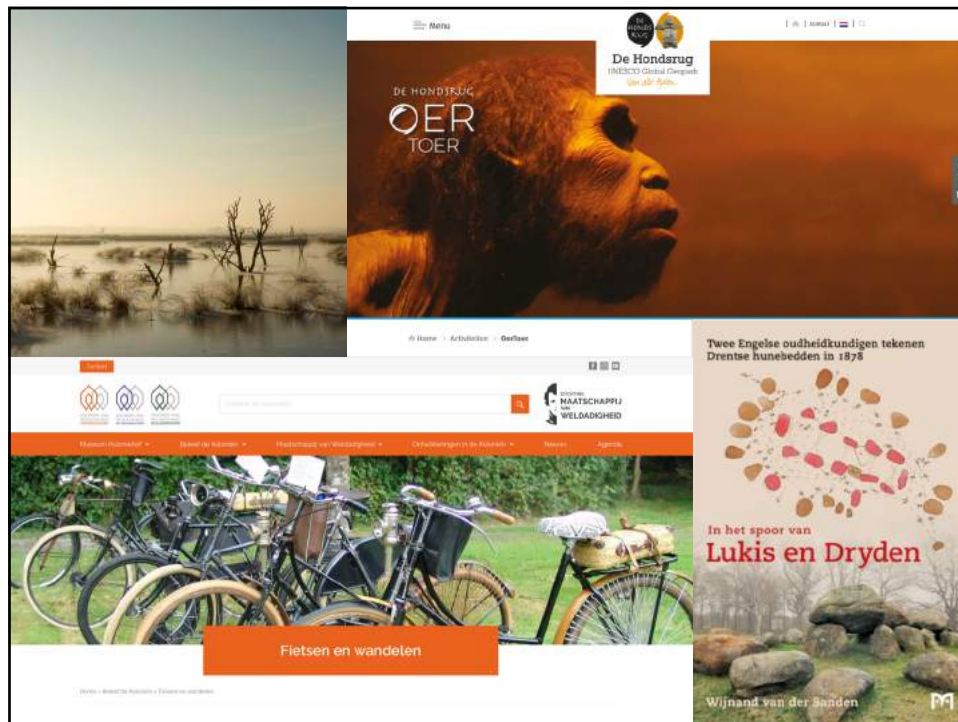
Menu

De Hondsrug
UNESCO Global Geopark

| kontakt |

DE HONDSRUG
OER
TOER

Home > Activiteiten > Oerfiets

Contact

STICHTING
MAATSCHAPPIJ
VAN
WELDADIGHEID

Museum Hoenderloo ▾ Bezoek de Kolonien ▾ Maatschappij van Weldadigheid ▾ Ontwikkelingen in de Kolonien ▾ Nieuws Agenda

Fietsen en wandelen

Home > Bezoek de Kolonien > Fietsen en wandelen

Twee Engelse oudheidkundigen tekenen Drentse hunebedden in 1878

In het spoor van
Lukis en Dryden

Wijnand van der Sanden